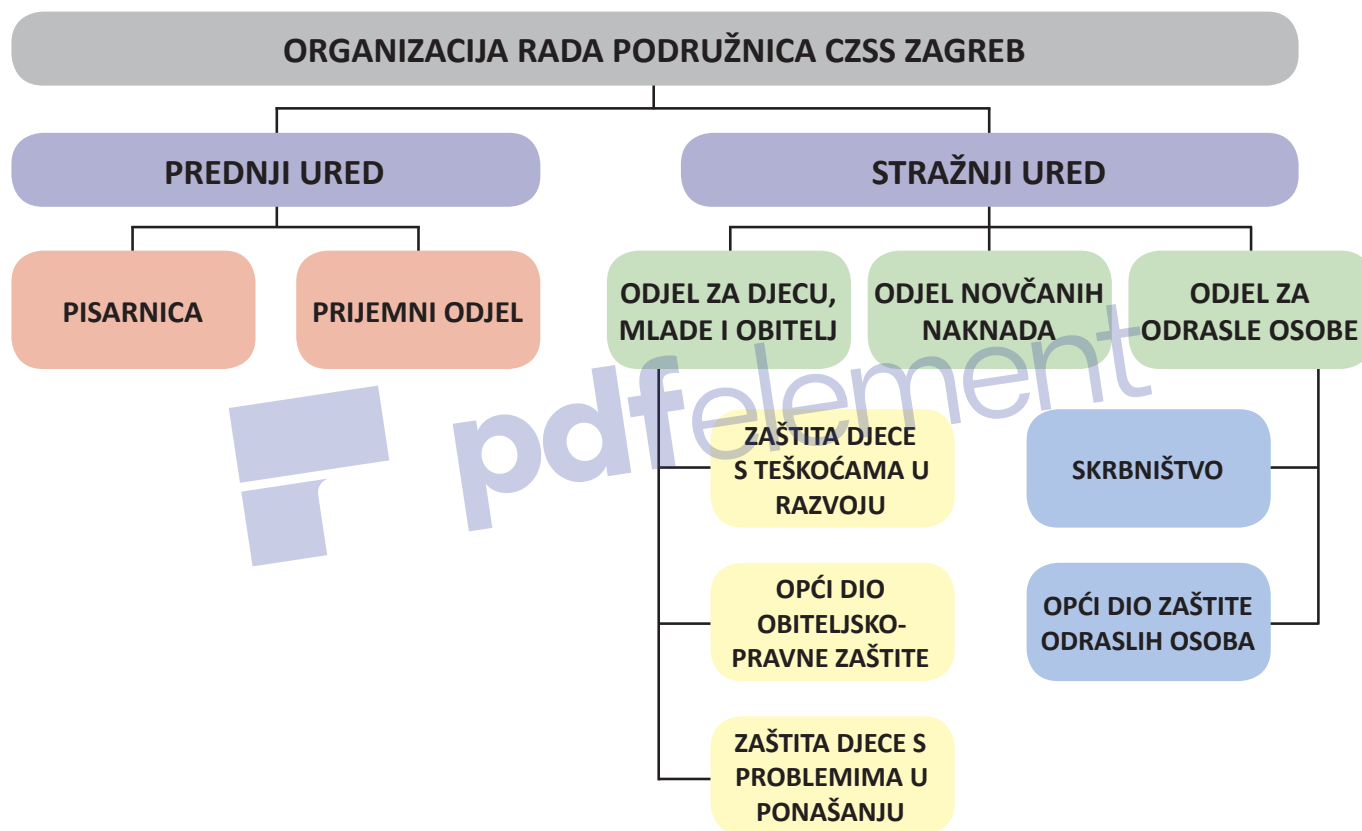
ORGANIZACIJA RADA PODRUŽNICA CZSS ZAGREB

PREDNJI URED

STRAŽNJI URED

PISARNICA

PRIJEMNI ODJEL

ODJEL ZA DJECU, MLADE I OBITELJ

ODJEL NOVČANIH NAKNADA

ODJEL ZA ODRASLE OSOBE

ZAŠTITA DJECE S TEŠKOĆAMA U RAZVOJU

OPĆI DIO OBITELJSKO-PRAVNE ZAŠTITE

ZAŠTITA DJECE S PROBLEMIMA U PONAŠANJU

SKRBNIŠTVO

OPĆI DIO ZAŠTITE ODRASLIH OSOBA

pdfelement